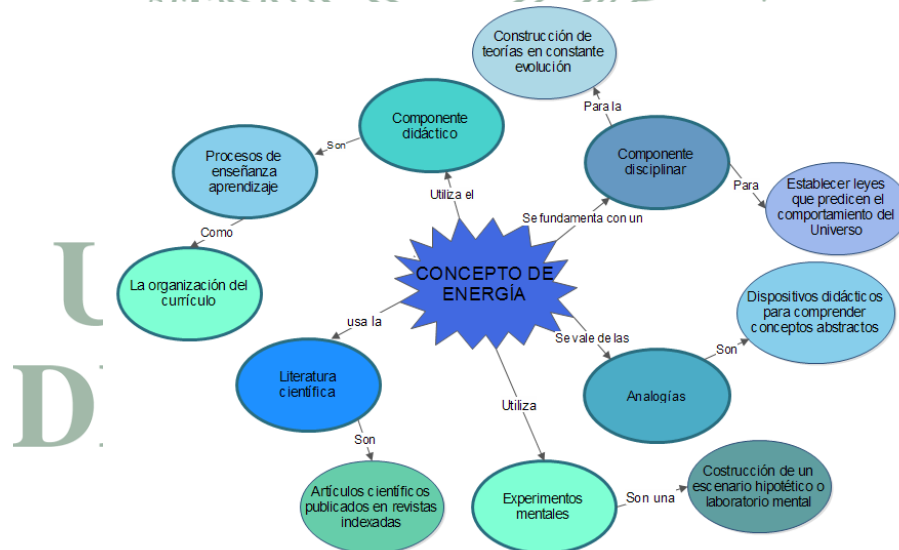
CONCEPTO DE ENERGÍA

Utiliza el

Componente didáctico

Son

Procesos de enseñanza aprendizaje

Como

La organización del currículo

Se fundamenta con un

Componente disciplinar

Para la

Construcción de teorías en constante evolución

Para

Establecer leyes que predicen el comportamiento del Universo

Se vale de las

Analogías

Son

Dispositivos didácticos para comprender conceptos abstractos

usa la

Literatura científica

Son

Artículos científicos publicados en revistas indexadas

Utiliza

Experimentos mentales

Son una

Costrucción de un escenario hipotético o laboratorio mental